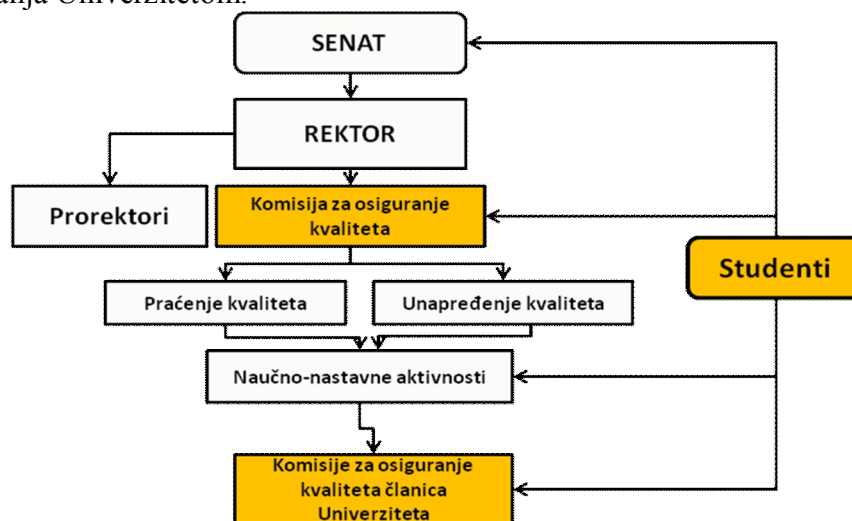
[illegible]anja Univerzitetom.

SENAT

REKTOR

Prorektori

Komisija za osiguranje kvaliteta

Studenti

Praćenje kvaliteta

Unapređenje kvaliteta

Naučno-nastavne aktivnosti

Komisije za osiguranje kvaliteta članica Univerziteta